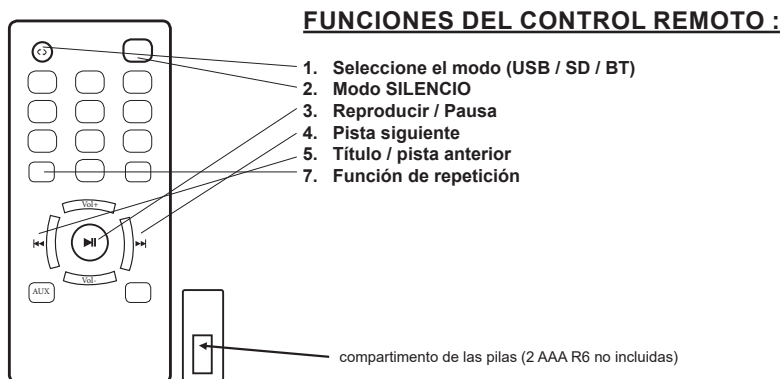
FUNCIONES DEL CONTROL REMOTO :

1. Seleccione el modo (USB / SD / BT)
2. Modo SILENCIO
3. Reproducir / Pausa
4. Pista siguiente
5. Título / pista anterior
7. Función de repetición

Vol+
Vol-
AUX

compartimento de las pilas (2 AAA R6 no incluidas)